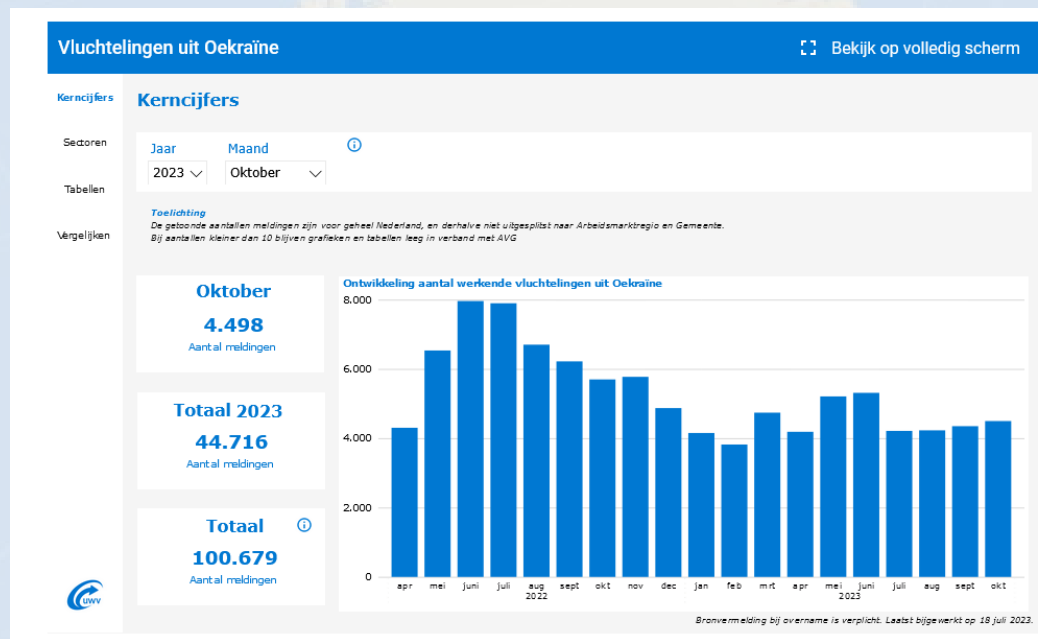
Vluchtelingen uit Oekraïne

Bekijk op volledig scherm

Kerncijfers

Sectoren

Tabellen

Vergelijken

Kerncijfers

Jaar
2023

Maand
Oktober

Toelichting
De getoonde aantallen meldingen zijn voor geheel Nederland, en derhalve niet uitgesplitst naar Arbeidsmarktregio en Gemeente.
Bij aantallen kleiner dan 10 blijven grafieken en tabellen leeg in verband met AVG

Oktober
4.498
Aantal meldingen

Totaal 2023
44.716
Aantal meldingen

Totaal
100.679
Aantal meldingen

Ontwikkeling aantal werkende vluchtelingen uit Oekraïne

8.000
6.000
4.000
2.000
0

apr mei juni juli aug sept okt nov dec jan feb mrt apr mei juni juli aug sept okt
2022 2023

Bronvermelding bij overname is verplicht. Laatst bijgewerkt op 18 juli 2023.

UWV